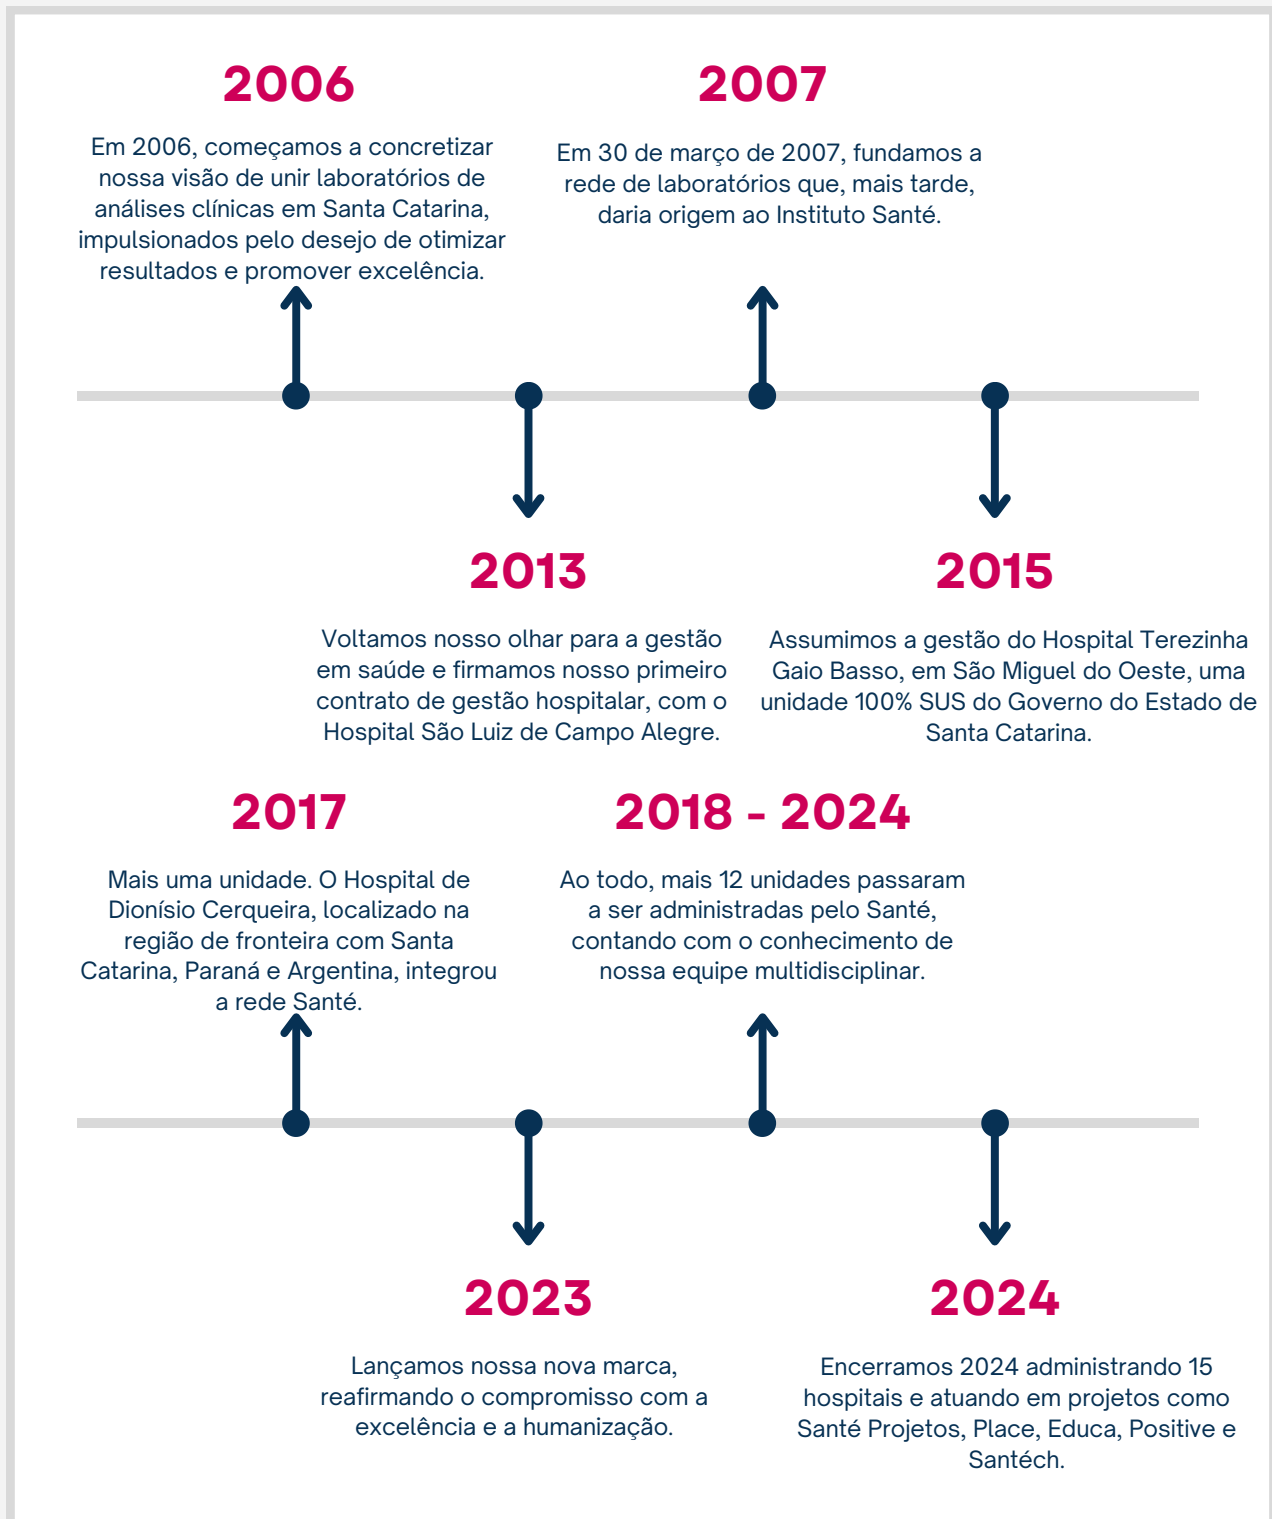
2006

Em 2006, começamos a concretizar nossa visão de unir laboratórios de análises clínicas em Santa Catarina, impulsionados pelo desejo de otimizar resultados e promover excelência.

2007

Em 30 de março de 2007, fundamos a rede de laboratórios que, mais tarde, daria origem ao Instituto Santé.

2013

Voltamos nosso olhar para a gestão em saúde e firmamos nosso primeiro contrato de gestão hospitalar, com o Hospital São Luiz de Campo Alegre.

2015

Assumimos a gestão do Hospital Terezinha Gaio Basso, em São Miguel do Oeste, uma unidade 100% SUS do Governo do Estado de Santa Catarina.

2017

Mais uma unidade. O Hospital de Dionísio Cerqueira, localizado na região de fronteira com Santa Catarina, Paraná e Argentina, integrou a rede Santé.

2018 - 2024

Ao todo, mais 12 unidades passaram a ser administradas pelo Santé, contando com o conhecimento de nossa equipe multidisciplinar.

2023

Lançamos nossa nova marca, reafirmando o compromisso com a excelência e a humanização.

2024

Encerramos 2024 administrando 15 hospitais e atuando em projetos como Santé Projetos, Place, Educa, Positive e Santéch.